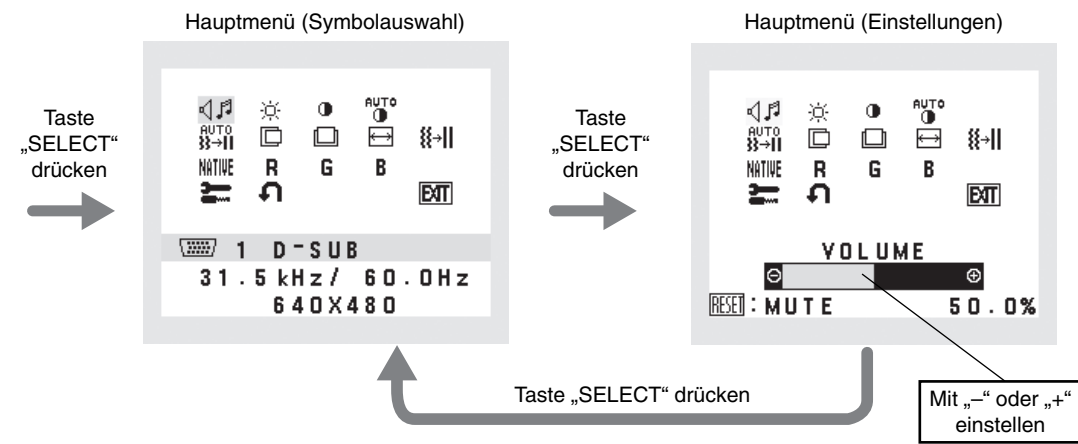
Hauptmenü (Symbolauswahl)

Hauptmenü (Einstellungen)

Taste „SELECT“ drücken

AUTO
AUTO
NATIVE R G B
EXIT

1 D-SUB
31.5 kHz/ 60.0Hz
640X480

Taste „SELECT“ drücken

AUTO
AUTO
NATIVE R G B
EXIT

VOLUME
RESET : MUTE 50.0%

Taste „SELECT“ drücken

Mit „–“ oder „+“ einstellen